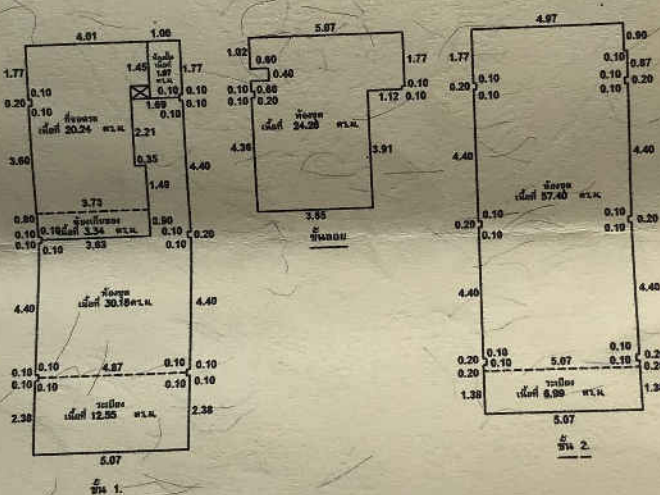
4.01
1.06
1.77
1.45
1.87
1.77
0.20
0.10
0.10
0.10
0.10
ที่จอดรถ
เนื้อที่ 20.24 ตร.ม.
1.69
0.10
0.10
2.21
3.60
0.35
4.40
1.49
3.73
0.80
0.90
0.10
0.10
0.10
0.10
0.20
3.63
0.10
0.10
ห้องชุด
เนื้อที่ 30.18 ตร.ม.
4.40
4.40
0.10
4.87
0.10
0.10
0.18
0.10
0.10
0.10
0.10
ระเบียง
เนื้อที่ 12.55 ตร.ม.
2.38
2.38
5.07
ชั้น 1

5.07
1.02
0.60
1.77
0.40
0.10
0.10
0.60
0.10
1.12
0.10
0.10
0.20
ห้องชุด
เนื้อที่ 24.20 ตร.ม.
4.36
3.91
3.55
ชั้นลอย

4.97
0.90
1.77
0.10
0.10
0.87
0.20
0.10
0.10
0.20
0.10
0.10
4.40
4.40
ห้องชุด
เนื้อที่ 57.40 ตร.ม.
0.20
0.10
0.10
0.20
0.10
0.10
4.40
0.10
0.10
0.20
0.10
5.07
0.18
0.2
0.20
1.38
ระเบียง
เนื้อที่ 6.99 ตร.ม.
1.3
5.07
ชั้น 2